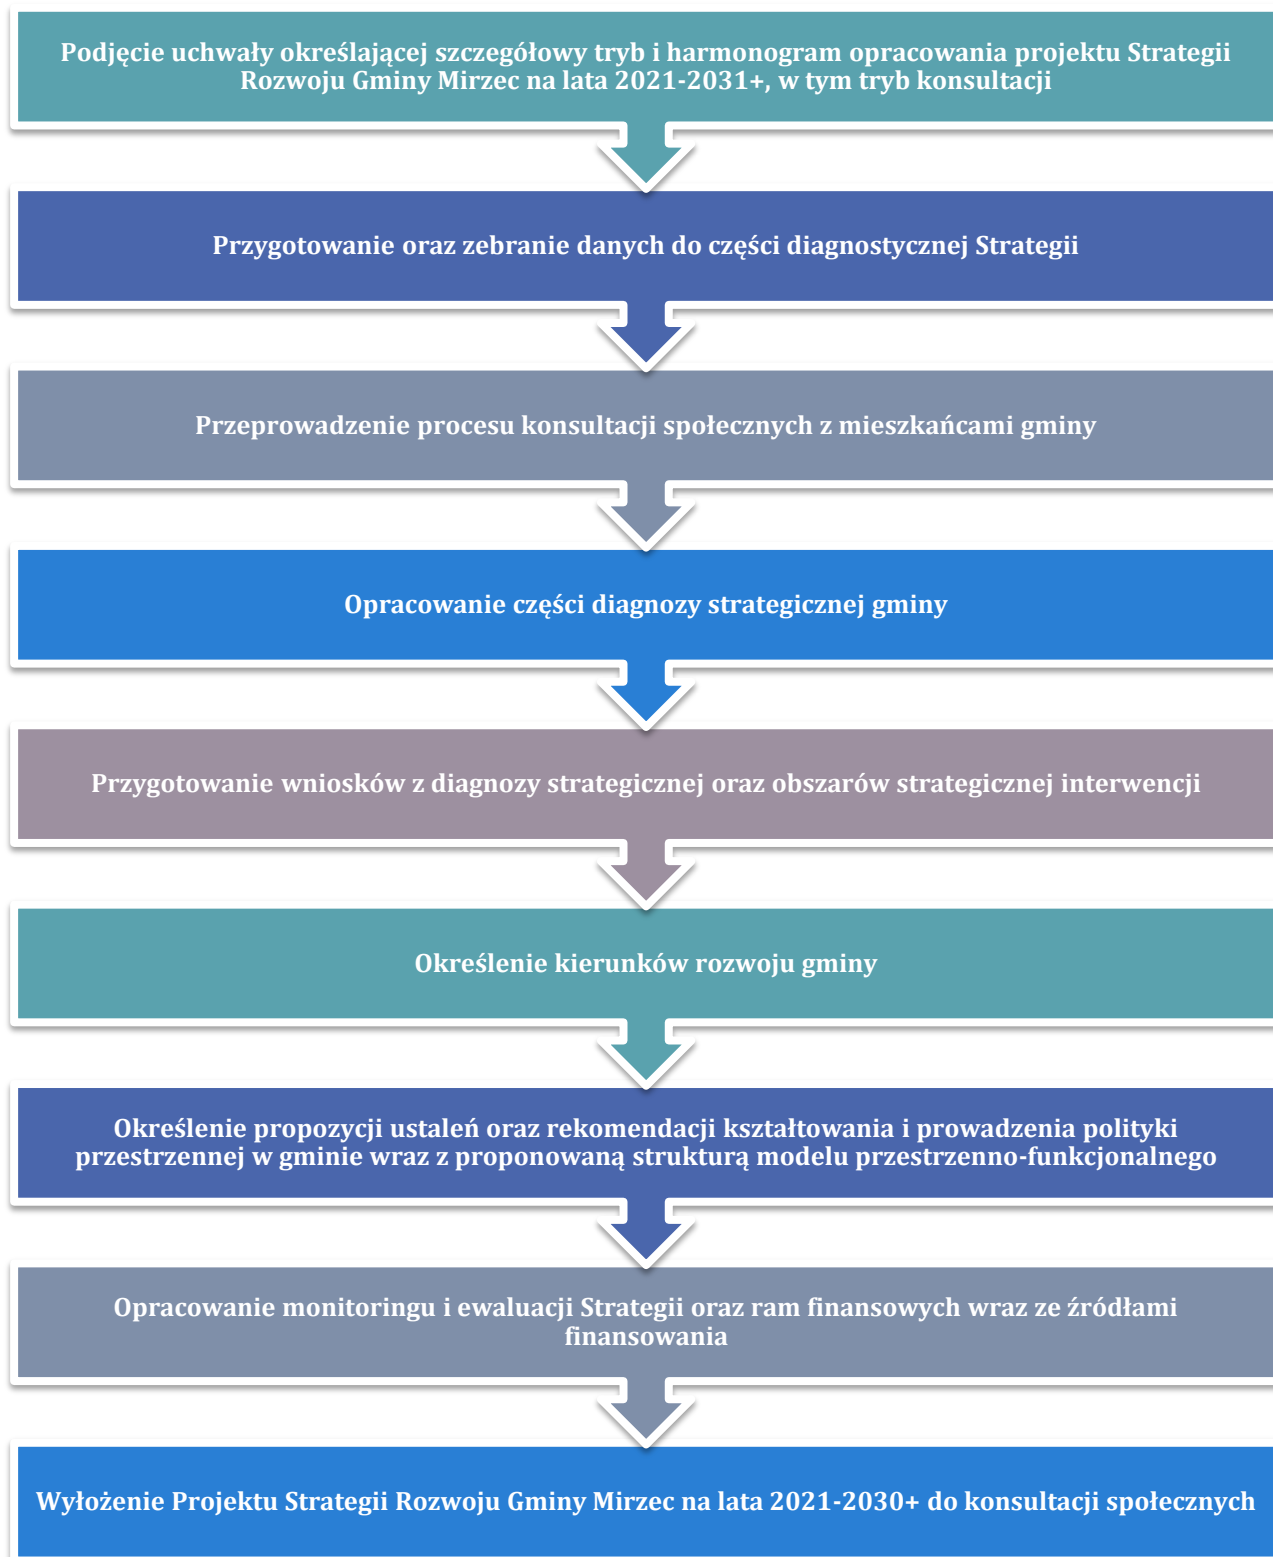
Podjęcie uchwały określającej szczegółowy tryb i harmonogram opracowania projektu Strategii Rozwoju Gminy Mirzec na lata 2021-2031+, w tym tryb konsultacji

Przygotowanie oraz zebranie danych do części diagnostycznej Strategii

Przeprowadzenie procesu konsultacji społecznych z mieszkańcami gminy

Opracowanie części diagnozy strategicznej gminy

Przygotowanie wniosków z diagnozy strategicznej oraz obszarów strategicznej interwencji

Określenie kierunków rozwoju gminy

Określenie propozycji ustaleń oraz rekomendacji kształtowania i prowadzenia polityki przestrzennej w gminie wraz z proponowaną strukturą modelu przestrzenno-funkcjonalnego

Opracowanie monitoringu i ewaluacji Strategii oraz ram finansowych wraz ze źródłami finansowania

Wyłożenie Projektu Strategii Rozwoju Gminy Mirzec na lata 2021-2030+ do konsultacji społecznych